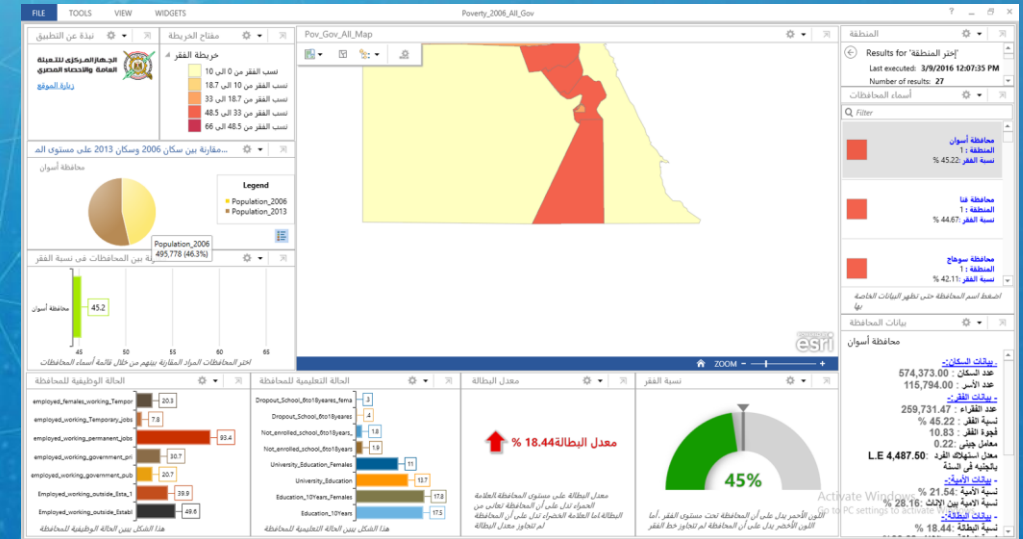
FILE TOOLS VIEW WIDGETS

Poverty_2006_All_Gov

نبذة عن التطبيق

الجهاز المركزي للتعبئة العامة والاحصاء المصري

زيارة الموقع

مفتاح الخريطة

خريطة الفقر

نسب الفقر من 0 الى 10

نسب الفقر من 10 الى 18.7

نسب الفقر من 18.7 الى 33

نسب الفقر من 33 الى 48.5

نسب الفقر من 48.5 الى 66

Pov_Gov_All_Map

مقارنة بين سكان 2006 وسكان 2013 على مستوى المـ

محافظة أسوان

Legend

Population_2006

Population_2013

Population_2006
495,778 (46.3%)

مقارنة بين المحافظات في نسبة الفقر

محافظة أسوان

45.2

45 50 55 60 65

اختر المحافظات المراد المقارنة بينهم من خلال قائمة أسماء المحافظات

ZOOM

esri

المنطقة

Results for 'إختر المنطقة'

Last executed: 3/9/2016 12:07:35 PM

Number of results: 27

أسماء المحافظات

Filter

محافظة أسوان
المنطقة : 1
نسبة الفقر : 45.22 %

محافظة قنا
المنطقة : 1
نسبة الفقر : 44.67 %

محافظة سوهاج
المنطقة : 1
نسبة الفقر : 42.11 %

اضغط اسم المحافظة حتى تظهر البيانات الخاصة بها

بيانات المحافظات

محافظة أسوان

- بيانات السكان:-
عدد السكان : 574,373.00
عدد الأسر : 115,794.00

- بيانات الفقر:-
عدد الفقراء : 259,731.47
نسبة الفقر : 45.22 %
فجوة الفقر : 10.83
معامل جيني : 0.22
معدل استهلاك الفرد بالجنيه فى السنة : L.E 4,487.50

- بيانات الأمية:-
نسبة الأمية : 21.54 %
نسبة الأمية بين الإناث : 28.16 %

- بيانات البطالة:-
نسبة البطالة : 18.44 %

الحالة الوظيفية للمحافظة

employed_females_working_Tempor 20.3

employed_working_Temporary_jobs 7.8

employed_working_permanent_jobs 93.4

employed_working_government_pri 30.7

employed_working_government_pub 20.7

Employed_working_outside_Esta_1 39.9

Employed_working_outside_Establ 49.6

هذا الشكل يبين الحالة الوظيفية للمحافظة

الحالة التعليمية للمحافظة

Dropout_School_6to18years_fema 3

Dropout_School_6to18years 4

Not_enrolled_school_6to18years_ 1.8

Not_enrolled_school_6to18years 1.9

University_Education_Females 11

University_Education 13.7

Education_10Years_Females 17.8

Education_10Years 17.3

هذا الشكل يبين الحالة التعليمية للمحافظة

معدل البطالة

معدل البطالة 18.44 %

معدل البطالة على مستوى المحافظة العلامة الحمراء تدل على أن المحافظة تعاني من البطالة اما العلامة الخضراء تدل على أن المحافظة لم تتجاوز معدل البطالة

نسبة الفقر

45%

اللون الأحمر يدل على أن المحافظة تحت مستوى الفقر أما اللون الأخضر يدل على أن المحافظة لم تتجاوز خط الفقر

Activate Windows
Go to PC settings to activate Windows.